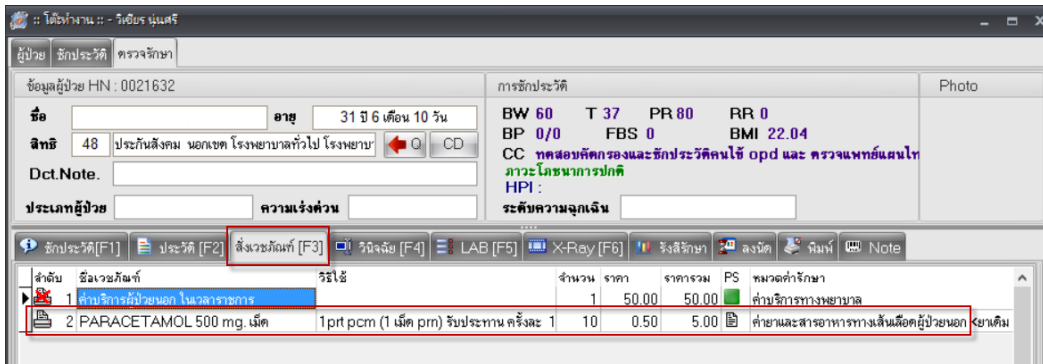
:: โต๊ะทำงาน :: - วิเชียร นุ่นศรี

ผู้ป่วย | ซักประวัติ | ตรวจรักษา

ข้อมูลผู้ป่วย HN : 0021632

ชื่อ | อายุ 31 ปี 6 เดือน 10 วัน

สิทธิ 48 ประกันสังคม นอกเขต โรงพยาบาลทั่วไป โรงพยาบ Q CD

Dct.Note.

ประเภทผู้ป่วย | ความเร่งด่วน

การซักประวัติ

BW 60 T 37 PR 80 RR 0
BP 0/0 FBS 0 BMI 22.04
CC ทดสอบคัดกรองและซักประวัติคนไข้ opd และ ตรวจแพทย์แผนไท
ภาวะโภชนาการปกติ
HPI :
ระดับความฉุกเฉิน

Photo

ซักประวัติ[F1] | ประวัติ [F2] | สั่งเวชภัณฑ์ [F3] | วินิจฉัย [F4] | LAB [F5] | X-Ray [F6] | รังสีรักษา | ลงนัด | พิมพ์ | Note

| ลำดับ | ชื่อเวชภัณฑ์ | วิธีใช้ | จำนวน | ราคา | ราคารวม | PS | หมวดค่ารักษา |
|---|---|---|---|---|---|---|---|
| 1 | ค่าบริการผู้ป่วยนอก ในเวลาราชการ | | 1 | 50.00 | 50.00 | | ค่าบริการทางพยาบาล |
| 2 | PARACETAMOL 500 mg. เม็ด | 1prt pcm (1 เม็ด prn) รับประทาน ครั้งละ 1 | 10 | 0.50 | 5.00 | | ค่ายาและสารอาหารทางเส้นเลือดผู้ป่วยนอก <ยาเดิม |